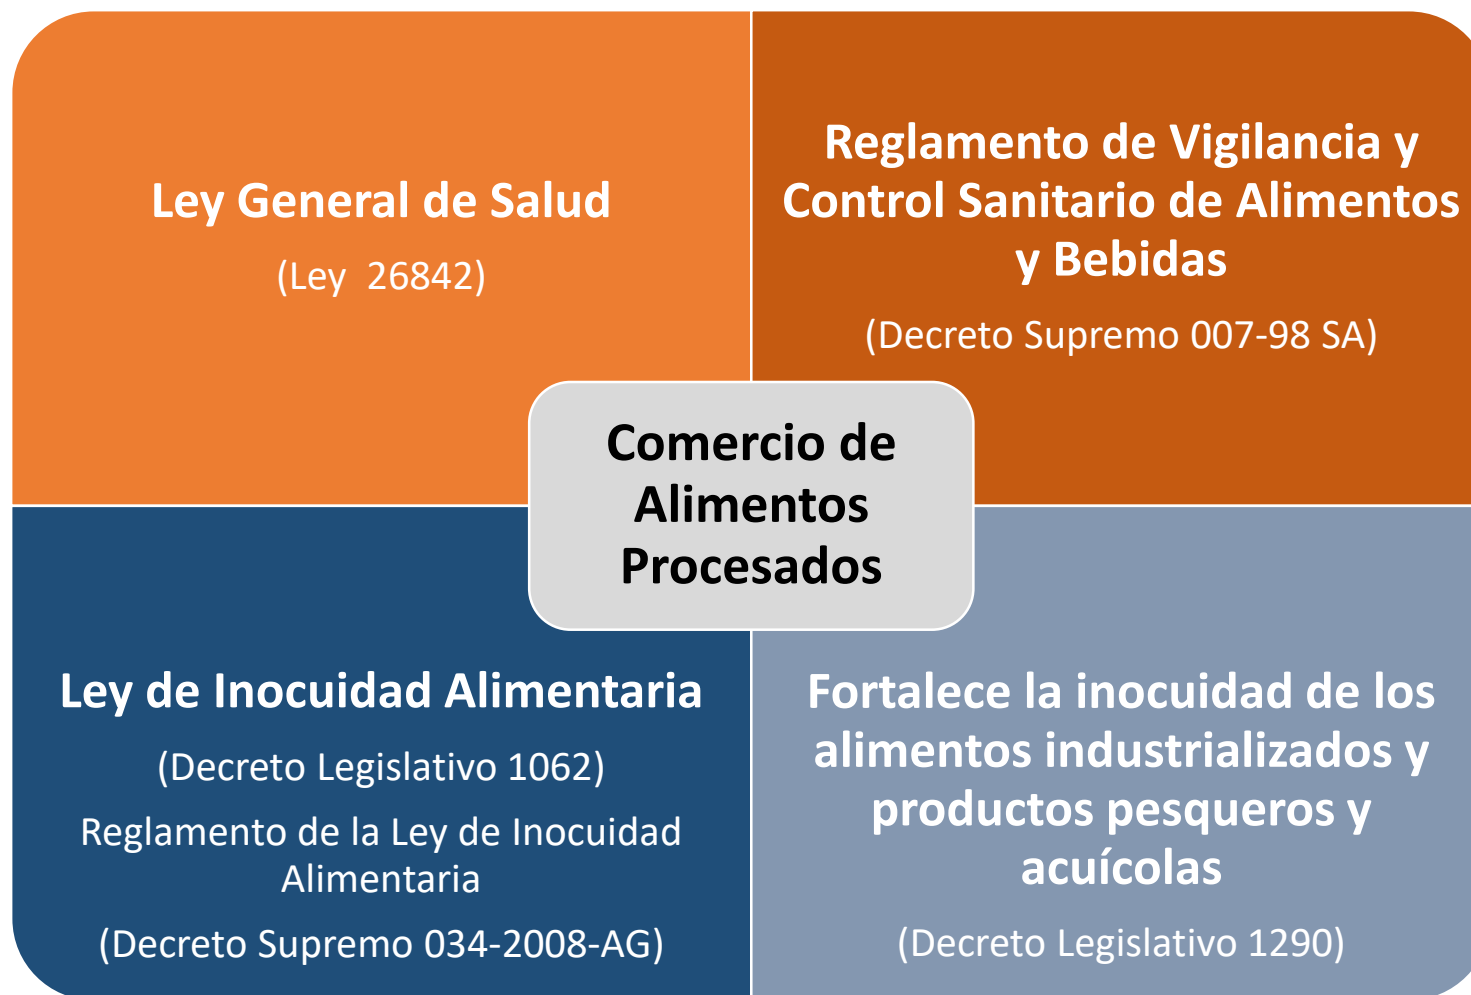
Ley General de Salud

(Ley 26842)

Reglamento de Vigilancia y Control Sanitario de Alimentos y Bebidas

(Decreto Supremo 007-98 SA)

Comercio de Alimentos Procesados

Ley de Inocuidad Alimentaria

(Decreto Legislativo 1062)

Reglamento de la Ley de Inocuidad Alimentaria

(Decreto Supremo 034-2008-AG)

Fortalece la inocuidad de los alimentos industrializados y productos pesqueros y acuícolas

(Decreto Legislativo 1290)